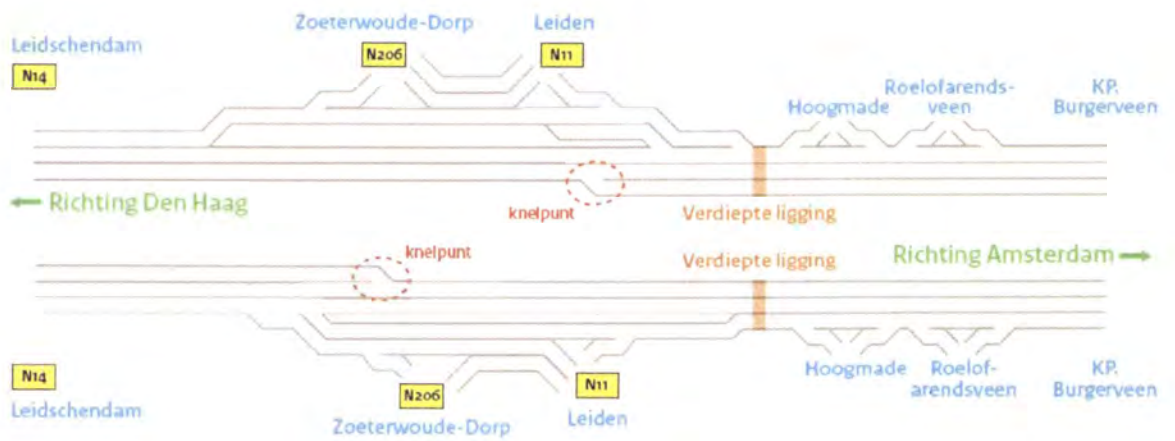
Zoeterwoude-Dorp
Leiden
Leidschendam
N14
N206
N11
Hoogmade
Roelofarends-veen
KP. Burgerveen
← Richting Den Haag
knelpunt
Verdiepte ligging
knelpunt
Verdiepte ligging
Richting Amsterdam →
N14
Leidschendam
N206
Zoeterwoude-Dorp
N11
Leiden
Hoogmade
Roelof-arendsveen
KP. Burgerveen